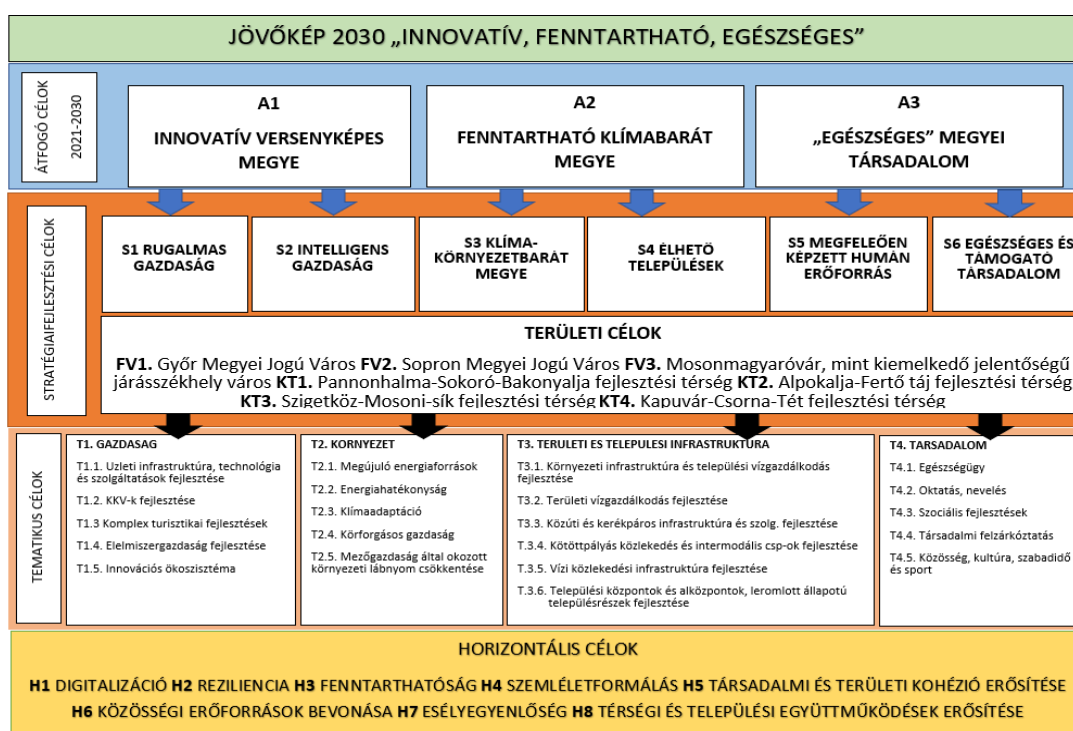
JÖVŐKÉP 2030 „INNOVATÍV, FENNTARTHATÓ, EGÉSZSÉGES”

ÁTFOGÓ CÉLOK 2021-2030

A1
INNOVATÍV VERSENYKÉPES MEGYE

A2
FENNTARTHATÓ KLÍMABARÁT MEGYE

A3
„EGÉSZSÉGES” MEGYEI TÁRSADALOM

STRATÉGIAIFEJLESZTÉSI CÉLOK

S1 RUGALMAS GAZDASÁG

S2 INTELLIGENS GAZDASÁG

S3 KLÍMA-KÖRNYEZETBARÁT MEGYE

S4 ÉLHETŐ TELEPÜLÉSEK

S5 MEGFELELŐEN KÉPZETT HUMÁN ERŐFORRÁS

S6 EGÉSZSÉGES ÉS TÁMOGATÓ TÁRSADALOM

TERÜLETI CÉLOK

FV1. Győr Megyei Jogú Város FV2. Sopron Megyei Jogú Város FV3. Mosonmagyaróvár, mint kiemelkedő jelentőségű járásszékhely város KT1. Pannonhalma-Sokoró-Bakonyalja fejlesztési térség KT2. Alpokalja-Fertő táj fejlesztési térség KT3. Szigetköz-Mosoni-sík fejlesztési térség KT4. Kapuvár-Csorna-Tét fejlesztési térség

TEMATIKUS CÉLOK

T1. GAZDASÁG
T1.1. Üzleti infrastruktúra, technológia és szolgáltatások fejlesztése
T1.2. KKV-k fejlesztése
T1.3 Komplex turisztikai fejlesztések
T1.4. Élelmiszergazdaság fejlesztése
T1.5. Innovációs ökoszisztéma

T2. KÖRNYEZET
T2.1. Megújuló energiaforrások
T2.2. Energiahatékonyság
T2.3. Klímaadaptáció
T2.4. Körforgásos gazdaság
T2.5. Mezőgazdaság által okozott környezeti lábnyom csökkentése

T3. TERÜLETI ÉS TELEPÜLÉSI INFRASTRUKTÚRA
T3.1. Környezeti infrastruktúra és települési vízgazdálkodás fejlesztése
T3.2. Területi vízgazdálkodás fejlesztése
T3.3. Közúti és kerékpáros infrastruktúra és szolg. fejlesztése
T.3.4. Kötöttpályás közlekedés és intermodális csp-ok fejlesztése
T3.5. Vízi közlekedési infrastruktúra fejlesztése
T.3.6. Települési központok és alközpontok, leromlott állapotú településrészek fejlesztése

T4. TÁRSADALOM
T4.1. Egészségügy
T4.2. Oktatás, nevelés
T4.3. Szociális fejlesztések
T4.4. Társadalmi felzárkóztatás
T4.5. Közösség, kultúra, szabadidő és sport

HORIZONTÁLIS CÉLOK

H1 DIGITALIZÁCIÓ H2 REZILIENCIA H3 FENNTARTHATÓSÁG H4 SZEMLÉLETFORMÁLÁS H5 TÁRSADALMI ÉS TERÜLETI KOHÉZIÓ ERŐSÍTÉSE H6 KÖZÖSSÉGI ERŐFORRÁSOK BEVONÁSA H7 ESÉLYEGYENLŐSÉG H8 TÉRSÉGI ÉS TELEPÜLÉSI EGYÜTTMŰKÖDÉSEK ERŐSÍTÉSE